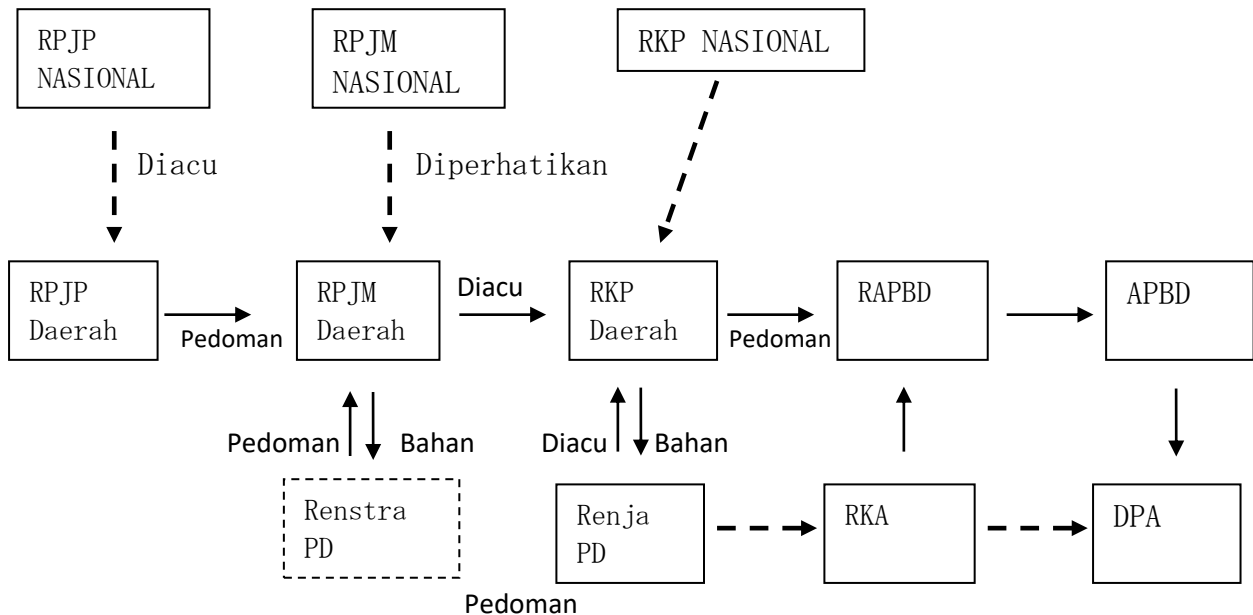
RPJP NASIONAL

RPJM NASIONAL

RKP NASIONAL

Diacu

Diperhatikan

RPJP Daerah

Pedoman

RPJM Daerah

Diacu

RKP Daerah

Pedoman

RAPBD

APBD

Pedoman

Bahan

Diacu

Bahan

Renstra PD

Renja PD

RKA

DPA

Pedoman